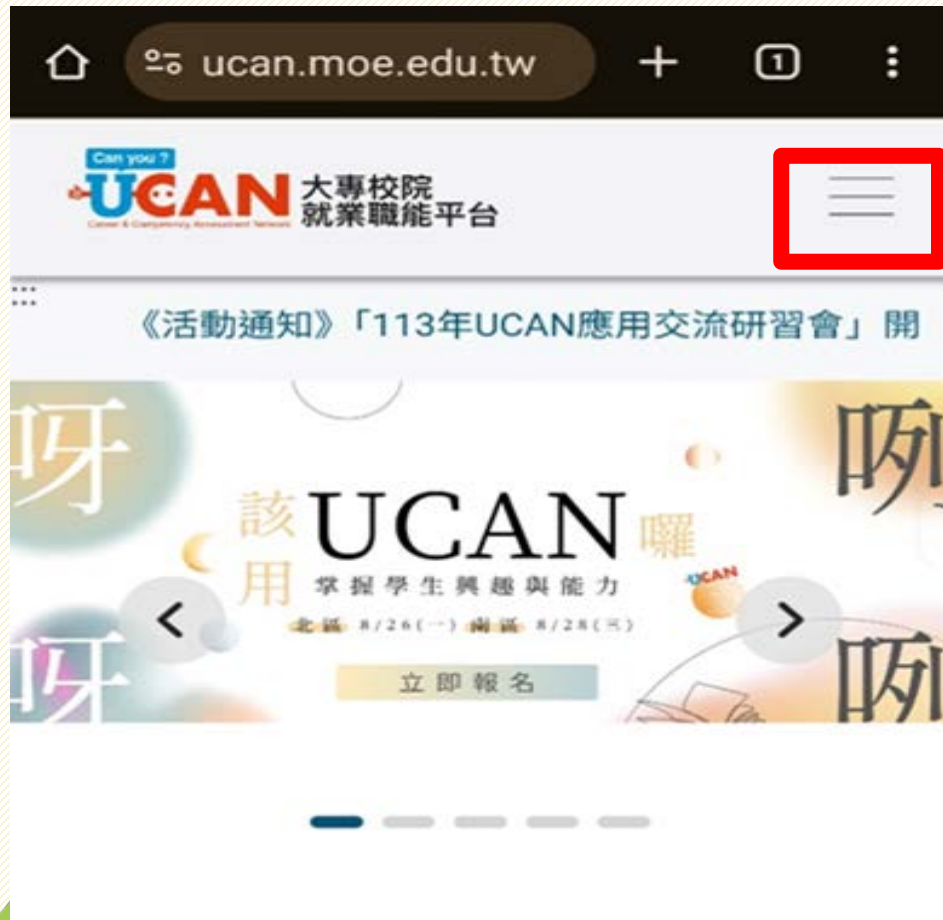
ucan.moe.edu.tw

1

Can you ?

UCAN 大專校院就業職能平台

Career & Competency Assessment Network

《活動通知》「113年UCAN應用交流研習會」開

呀

該用 UCAN 囉

掌握學生興趣與能力

北區 8/26(一) 南區 8/28(三)

UCAN

立即報名

呀

咧

咧